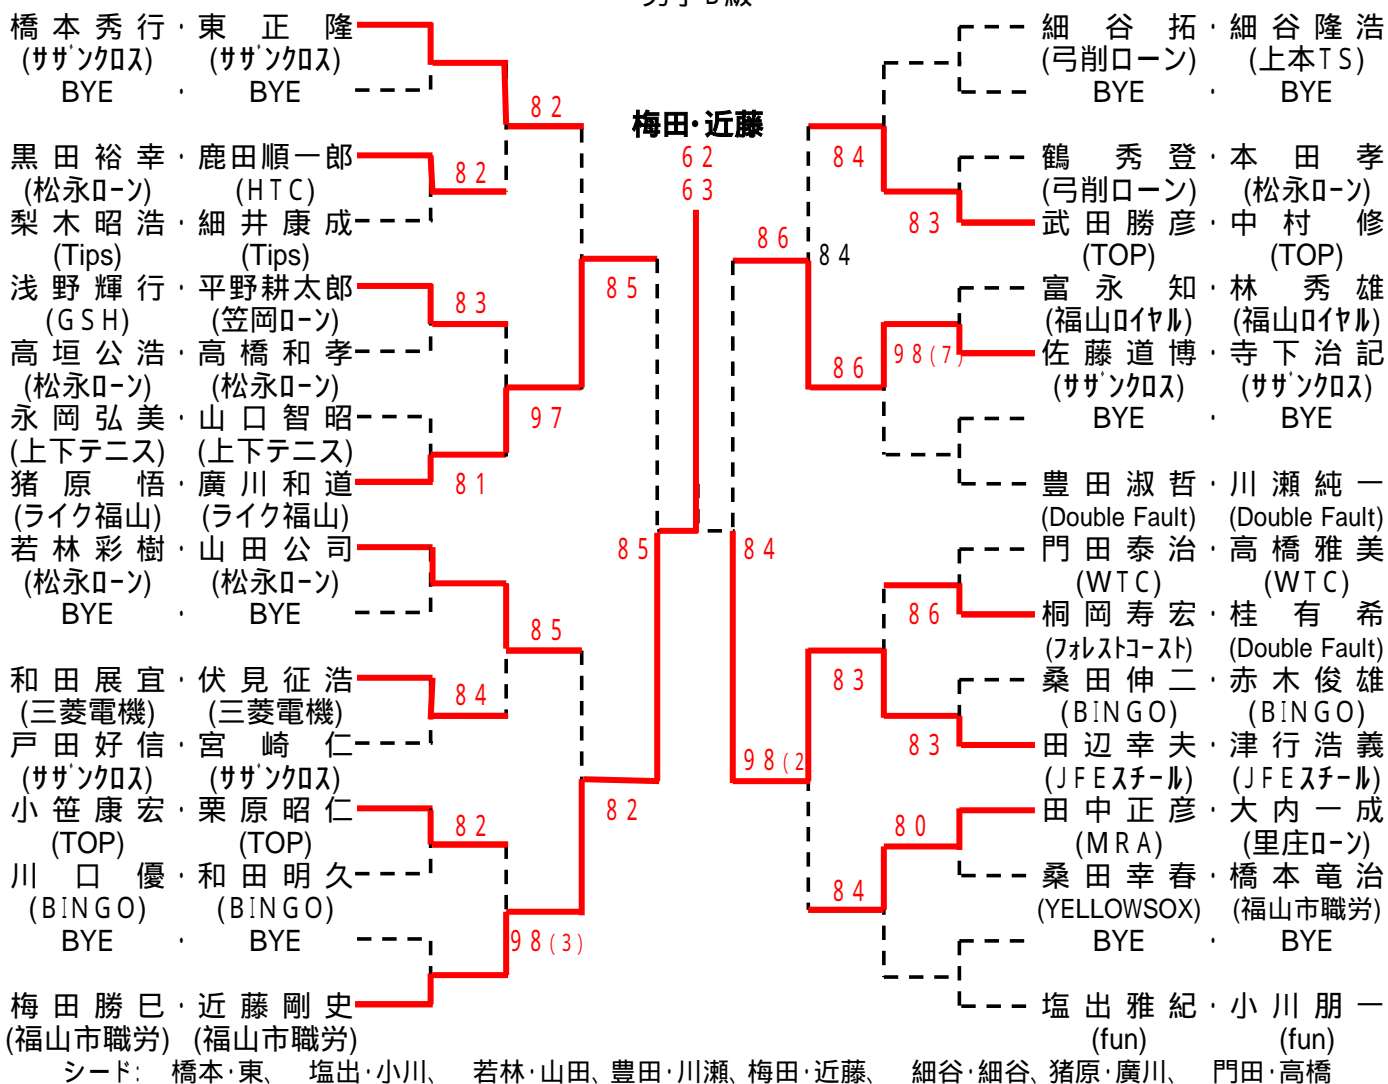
男子 B級

橋本秀行・東正隆
(サザンクロス) (サザンクロス)
BYE ・ BYE

黒田裕幸・鹿田順一郎
(松永ローン) (HTC)
梨木昭浩・細井康成
(Tips) (Tips)
浅野輝行・平野耕太郎
(GSH) (笠岡ローン)
高垣公浩・高橋和孝
(松永ローン) (松永ローン)
永岡弘美・山口智昭
(上下テニス) (上下テニス)
猪原悟・廣川和道
(ライク福山) (ライク福山)
若林彩樹・山田公司
(松永ローン) (松永ローン)
BYE ・ BYE

和田展宜・伏見征浩
(三菱電機) (三菱電機)
戸田好信・宮崎仁
(サザンクロス) (サザンクロス)
小笹康宏・栗原昭仁
(TOP) (TOP)
川口優・和田明久
(BINGO) (BINGO)
BYE ・ BYE

梅田勝巳・近藤剛史
(福山市職労) (福山市職労)

82
82
83
81
85
97
85
84
82
98(3)
85
82
85

梅田・近藤
62
63

細谷拓・細谷隆浩
(弓削ローン) (上本TS)
BYE ・ BYE

鶴秀登・本田孝
(弓削ローン) (松永ローン)
武田勝彦・中村修
(TOP) (TOP)
富永知・林秀雄
(福山ロイヤル) (福山ロイヤル)
佐藤道博・寺下治記
(サザンクロス) (サザンクロス)
BYE ・ BYE

豊田淑哲・川瀬純一
(Double Fault) (Double Fault)
門田泰治・高橋雅美
(WTC) (WTC)
桐岡寿宏・桂有希
(フォレストコート) (Double Fault)
桑田伸二・赤木俊雄
(BINGO) (BINGO)
田辺幸夫・津行浩義
(JFEスチール) (JFEスチール)
田中正彦・大内一成
(MRA) (里庄ローン)
桑田幸春・橋本竜治
(YELLOWSOX) (福山市職労)
BYE ・ BYE

塩出雅紀・小川朋一
(fun) (fun)

84
83
86
84
98(7)
86
84
86
83
83
98(2)
80
84

シード: 橋本・東、 塩出・小川、 若林・山田、豊田・川瀬、梅田・近藤、 細谷・細谷、猪原・廣川、 門田・高橋